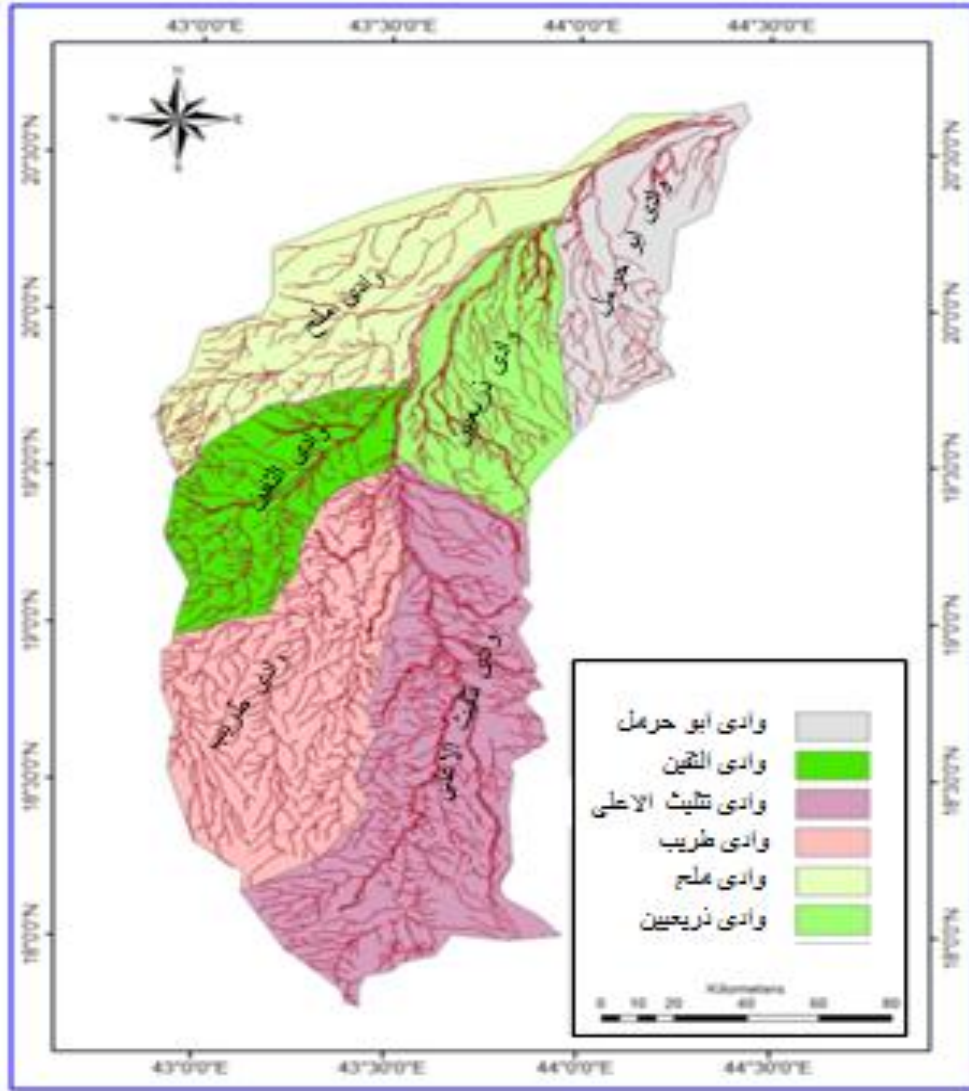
43°0'0"E 43°30'0"E 44°0'0"E 44°30'0"E

20°30'0"N
20°0'0"N
19°30'0"N
19°0'0"N
18°30'0"N
18°0'0"N

N
W E
S

وادى ابو حرمل
وادى ملح
وادى ذريحيين
وادى النقين
وادى طريب
وادى تثليث الاعلى

وادى ابو حرمل
وادى النقين
وادى تثليث الاعلى
وادى طريب
وادى ملح
وادى ذريحيين

Kilometers
0 10 20 40 60 80

43°0'0"E 43°30'0"E 44°0'0"E 44°30'0"E